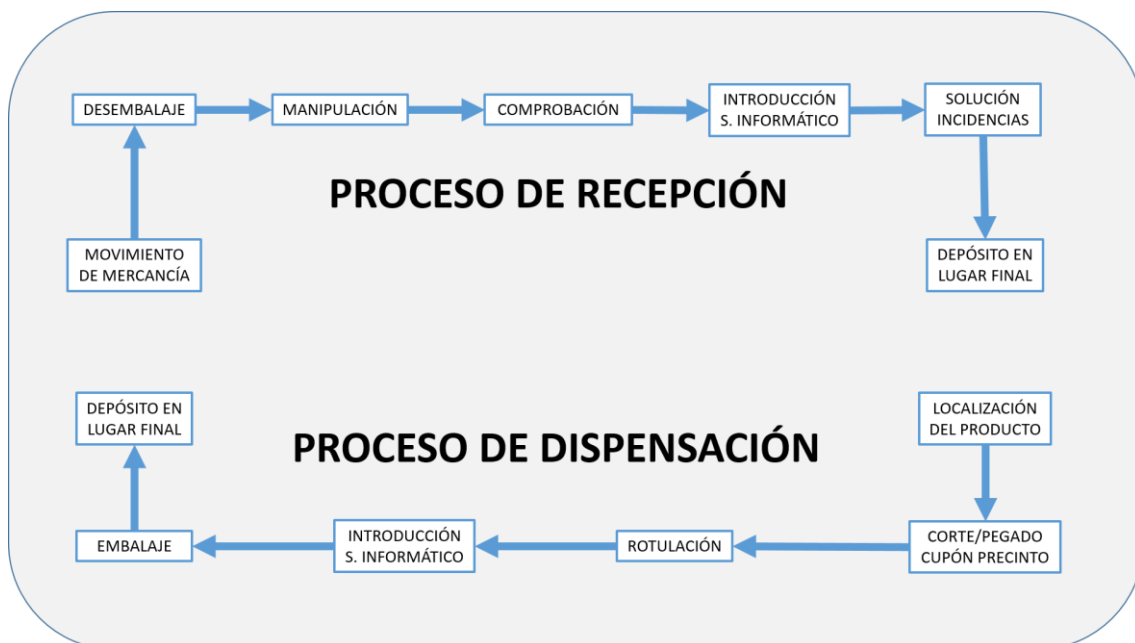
DESEMBALAJE

MANIPULACIÓN

COMPROBACIÓN

INTRODUCCIÓN S. INFORMÁTICO

SOLUCIÓN INCIDENCIAS

MOVIMIENTO DE MERCANCÍA

PROCESO DE RECEPCIÓN

DEPÓSITO EN LUGAR FINAL

DEPÓSITO EN LUGAR FINAL

PROCESO DE DISPENSACIÓN

LOCALIZACIÓN DEL PRODUCTO

EMBALAJE

INTRODUCCIÓN S. INFORMÁTICO

ROTULACIÓN

CORTE/PEGADO CUPÓN PRECINTO